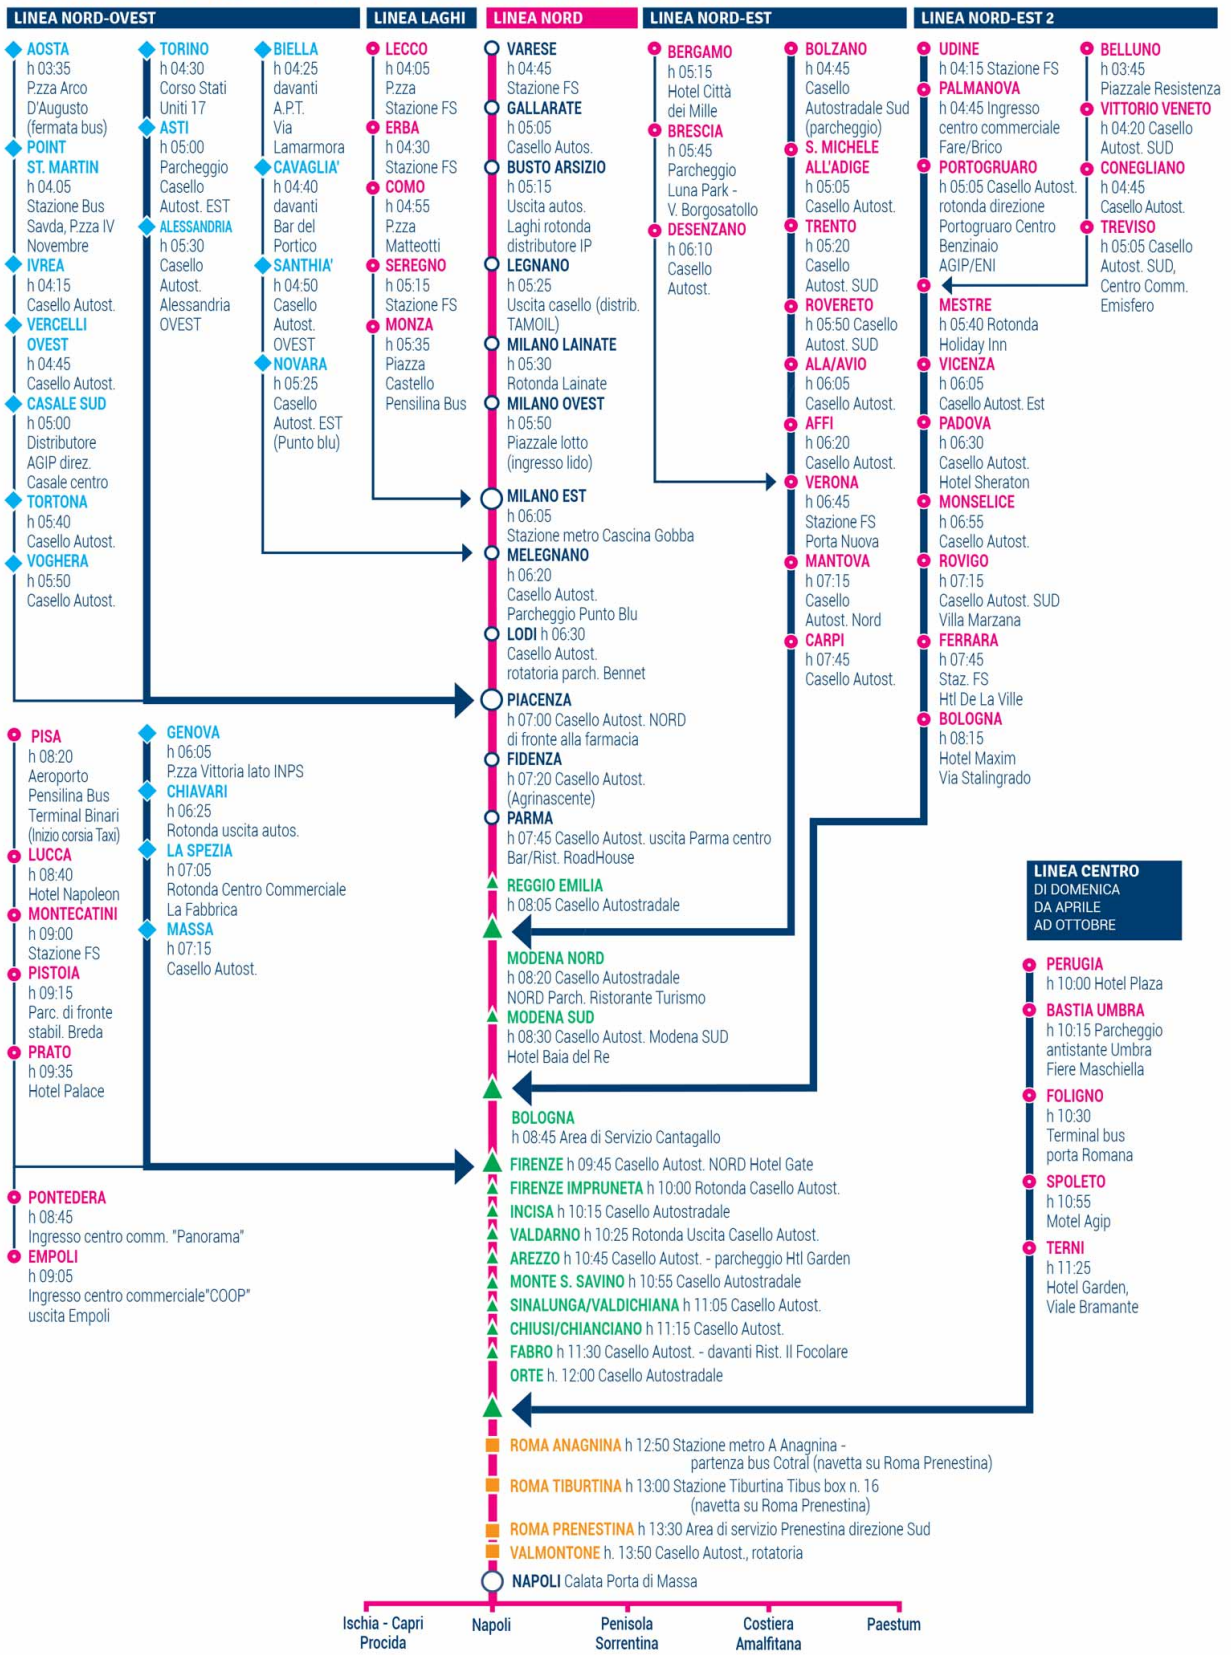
LINEA NORD-OVEST

AOSTA
h 03:35
P.zza Arco D'Augusto (fermata bus)

POINT ST. MARTIN
h 04.05
Stazione Bus Savda, P.zza IV Novembre

IVREA
h 04:15
Casello Autost.

VERCELLI OVEST
h 04:45
Casello Autost.

CASALE SUD
h 05:00
Distributore AGIP direz. Casale centro

TORTONA
h 05:40
Casello Autost.

VOGHERA
h 05:50
Casello Autost.

TORINO
h 04:30
Corso Stati Uniti 17

ASTI
h 05:00
Parcheggio Casello Autost. EST

ALESSANDRIA
h 05:30
Casello Autost. Alessandria OVEST

BIELLA
h 04:25
davanti A.P.T. Via Lamarmora

CAVAGLIA'
h 04:40
davanti Bar del Portico

SANTHIA'
h 04:50
Casello Autost. OVEST

NOVARA
h 05:25
Casello Autost. EST (Punto blu)

LINEA LAGHI

LECCO
h 04:05
P.zza Stazione FS

ERBA
h 04:30
Stazione FS

COMO
h 04:55
P.zza Matteotti

SEREGNO
h 05:15
Stazione FS

MONZA
h 05:35
Piazza Castello Pensilina Bus

LINEA NORD

VARESE
h 04:45
Stazione FS

GALLARATE
h 05:05
Casello Autos.

BUSTO ARSIZIO
h 05:15
Uscita autos. Laghi rotonda distributore IP

LEGNANO
h 05:25
Uscita casello (distrib. TAMOIL)

MILANO LAINATE
h 05:30
Rotonda Lainate

MILANO OVEST
h 05:50
Piazzale lotto (ingresso lido)

MILANO EST
h 06:05
Stazione metro Cascina Gobba

MELEGNANO
h 06:20
Casello Autost. Parcheggio Punto Blu

LODI h 06:30
Casello Autost. rotatoria parch. Bennet

PIACENZA
h 07:00 Casello Autost. NORD di fronte alla farmacia

FIDENZA
h 07:20 Casello Autost. (Agrinascente)

PARMA
h 07:45 Casello Autost. uscita Parma centro Bar/Rist. RoadHouse

REGGIO EMILIA
h 08:05 Casello Autostradale

MODENA NORD
h 08:20 Casello Autostradale NORD Parch. Ristorante Turismo

MODENA SUD
h 08:30 Casello Autost. Modena SUD Hotel Baia del Re

BOLOGNA
h 08:45 Area di Servizio Cantagallo

FIRENZE h 09:45 Casello Autost. NORD Hotel Gate
FIRENZE IMPRUNETA h 10:00 Rotonda Casello Autost.
INCISA h 10:15 Casello Autostradale
VALDARNO h 10:25 Rotonda Uscita Casello Autost.
AREZZO h 10:45 Casello Autost. - parcheggio Htl Garden
MONTE S. SAVINO h 10:55 Casello Autostradale
SINALUNGA/VALDICHIANA h 11:05 Casello Autost.
CHIUSI/CHIANCIANO h 11:15 Casello Autost.
FABRO h 11:30 Casello Autost. - davanti Rist. Il Focolare
ORTE h. 12:00 Casello Autostradale
ROMA ANAGNINA h 12:50 Stazione metro A Anagnina - partenza bus Cotral (navetta su Roma Prenestina)
ROMA TIBURTINA h 13:00 Stazione Tiburtina Tibus box n. 16 (navetta su Roma Prenestina)
ROMA PRENESTINA h 13:30 Area di servizio Prenestina direzione Sud
VALMONTONE h. 13:50 Casello Autost., rotatoria
NAPOLI Calata Porta di Massa

Ischia - Capri Procida
Napoli
Penisola Sorrentina
Costiera Amalfitana
Paestum

LINEA NORD-EST

BERGAMO
h 05:15
Hotel Città dei Mille

BRESCIA
h 05:45
Parcheggio Luna Park - V. Borgosatollo

DESENZANO
h 06:10
Casello Autost.

BOLZANO
h 04:45
Casello Autostradale Sud (parcheggio)

S. MICHELE ALL'ADIGE
h 05:05
Casello Autost.

TRENTO
h 05:20
Casello Autost. SUD

ROVERETO
h 05:50 Casello Autost. SUD

ALA/AVIO
h 06:05
Casello Autost.

AFFI
h 06:20
Casello Autost.

VERONA
h 06:45
Stazione FS Porta Nuova

MANTOVA
h 07:15
Casello Autost. Nord

CARPI
h 07:45
Casello Autost.

LINEA NORD-EST 2

UDINE
h 04:15 Stazione FS

PALMANOVA
h 04:45 Ingresso centro commerciale Fare/Brico

PORTOGRUARO
h 05:05 Casello Autost. rotonda direzione Portogruaro Centro Benzinaio AGIP/ENI

MESTRE
h 05:40 Rotonda Holiday Inn

VICENZA
h 06:05
Casello Autost. Est

PADOVA
h 06:30
Casello Autost. Hotel Sheraton

MONSELICE
h 06:55
Casello Autost.

ROVIGO
h 07:15
Casello Autost. SUD Villa Marzana

FERRARA
h 07:45
Staz. FS Htl De La Ville

BOLOGNA
h 08:15
Hotel Maxim Via Stalingrado

BELLUNO
h 03:45
Piazzale Resistenza

VITTORIO VENETO
h 04:20 Casello Autost. SUD

CONEGLIANO
h 04:45
Casello Autost.

TREVISO
h 05:05 Casello Autost. SUD, Centro Comm. Emisfero

PISA
h 08:20
Aeroporto Pensilina Bus Terminal Binari (Inizio corsia Taxi)

LUCCA
h 08:40
Hotel Napoleon

MONTECATINI
h 09:00
Stazione FS

PISTOIA
h 09:15
Parc. di fronte stabil. Breda

PRATO
h 09:35
Hotel Palace

PONTEDERA
h 08:45
Ingresso centro comm. "Panorama"

EMPOLI
h 09:05
Ingresso centro commerciale"COOP" uscita Empoli

GENOVA
h 06:05
P.zza Vittoria lato INPS

CHIAVARI
h 06:25
Rotonda uscita autos.

LA SPEZIA
h 07:05
Rotonda Centro Commerciale La Fabbrica

MASSA
h 07:15
Casello Autost.

LINEA CENTRO
DI DOMENICA DA APRILE AD OTTOBRE

PERUGIA
h 10:00 Hotel Plaza

BASTIA UMBRA
h 10:15 Parcheggio antistante Umbra Fiere Maschiella

FOLIGNO
h 10:30
Terminal bus porta Romana

SPOLETO
h 10:55
Motel Agip

TERNI
h 11:25
Hotel Garden, Viale Bramante